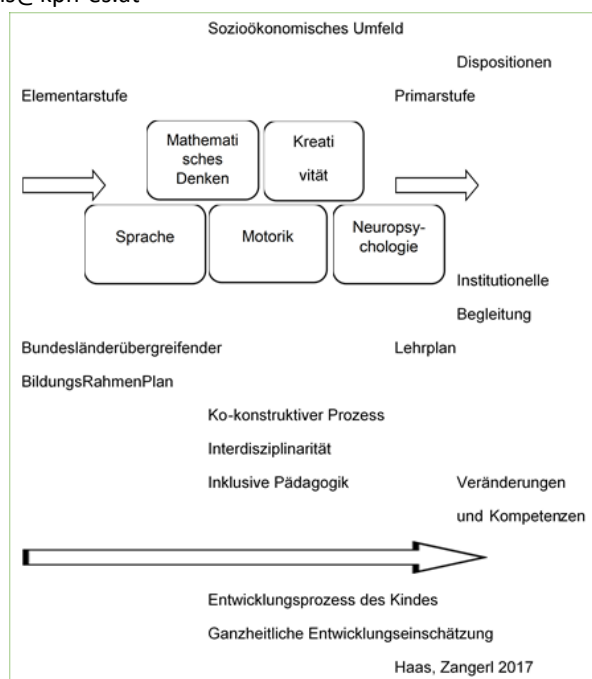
Sozioökonomisches Umfeld

Dispositionen

Elementarstufe

Primarstufe

Mathematisches Denken

Kreativität

Sprache

Motorik

Neuropsychologie

Institutionelle Begleitung

Bundesländerübergreifender BildungsRahmenPlan

Lehrplan

Ko-konstruktiver Prozess

Interdisziplinarität

Inklusive Pädagogik

Veränderungen und Kompetenzen

Entwicklungsprozess des Kindes

Ganzheitliche Entwicklungseinschätzung

Haas, Zangerl 2017